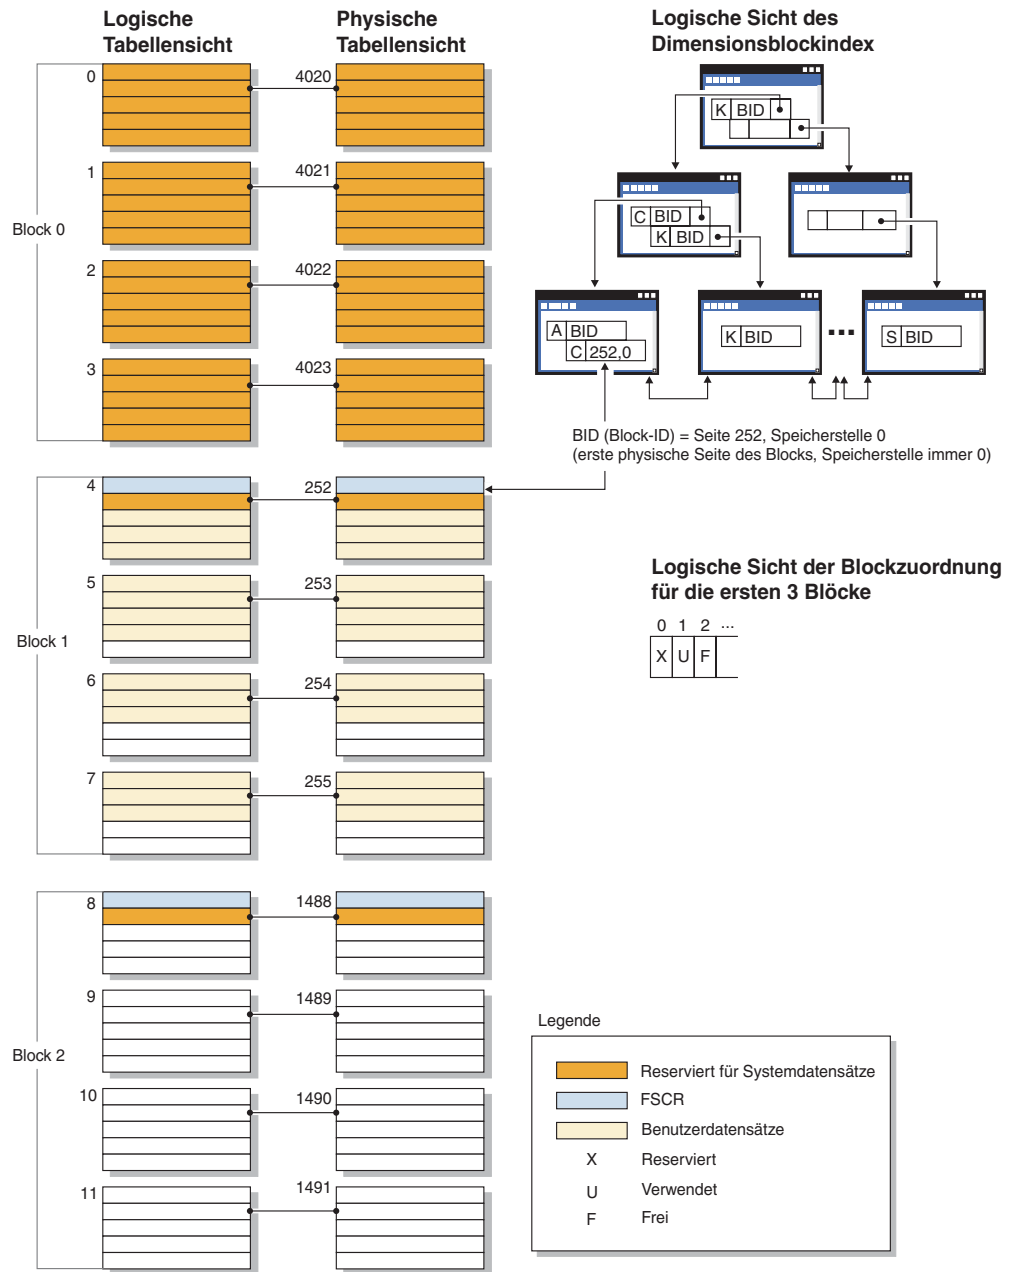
Logische Tabellensicht

Physische Tabellensicht

Logische Sicht des Dimensionsblockindex

0
4020
1
4021
Block 0
2
4022
3
4023

K BID

C BID
K BID

A BID
C 252,0

K BID

...

S BID

BID (Block-ID) = Seite 252, Speicherstelle 0
(erste physische Seite des Blocks, Speicherstelle immer 0)

4
252
5
253
Block 1
6
254
7
255

Logische Sicht der Blockzuordnung für die ersten 3 Blöcke

| 0 | 1 | 2 | ... |
|---|---|---|---|
| X | U | F | |

8
1488
9
1489
Block 2
10
1490
11
1491

Legende
Reserviert für Systemdatensätze
FSCR
Benutzerdatensätze
X Reserviert
U Verwendet
F Frei